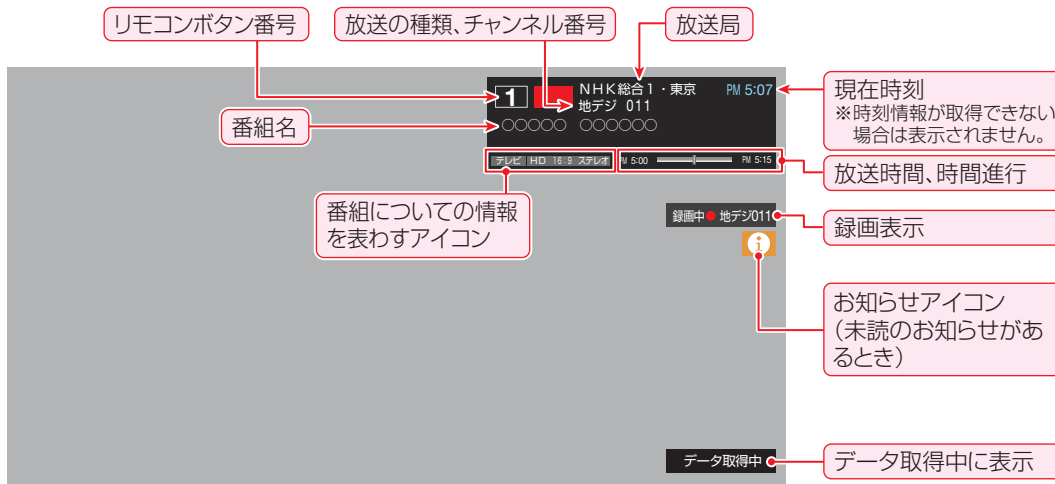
リモコンボタン番号

放送の種類、チャンネル番号

放送局

1

NHK総合1・東京

地デジ 011

PM 5:07

現在時刻
※時刻情報が取得できない場合は表示されません。

番組名

○○○○○ ○○○○○○

テレビ HD 16:9 ステレオ

PM 5:00

PM 5:15

放送時間、時間進行

番組についての情報を表わすアイコン

録画中 地デジ011

録画表示

お知らせアイコン
(未読のお知らせがあるとき)

データ取得中

データ取得中に表示